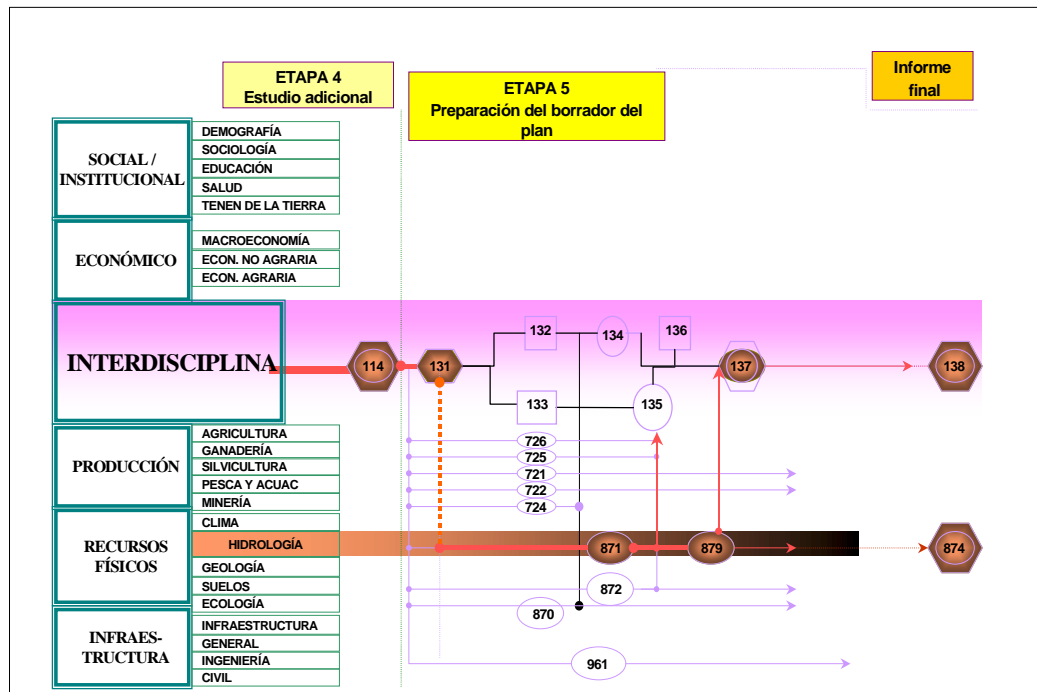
ETAPA 4
Estudio adicional

ETAPA 5
Preparación del borrador del plan

Informe final

SOCIAL / INSTITUCIONAL
DEMOGRAFÍA
SOCIOLOGÍA
EDUCACIÓN
SALUD
TENEN DE LA TIERRA

ECONÓMICO
MACROECONOMÍA
ECON. NO AGRARIA
ECON. AGRARIA

INTERDISCIPLINA
114
131
132
134
136
137
138
133
135

PRODUCCIÓN
AGRICULTURA
GANADERÍA
SILVICULTURA
PESCA Y ACUAC
MINERÍA
726
725
721
722
724

RECURSOS FÍSICOS
CLIMA
HIDROLOGÍA
GEOLOGÍA
SUELOS
ECOLOGÍA
871
879
874
872
870

INFRAES-TRUCTURA
INFRAESTRUCTURA
GENERAL
INGENIERÍA
CIVIL
961